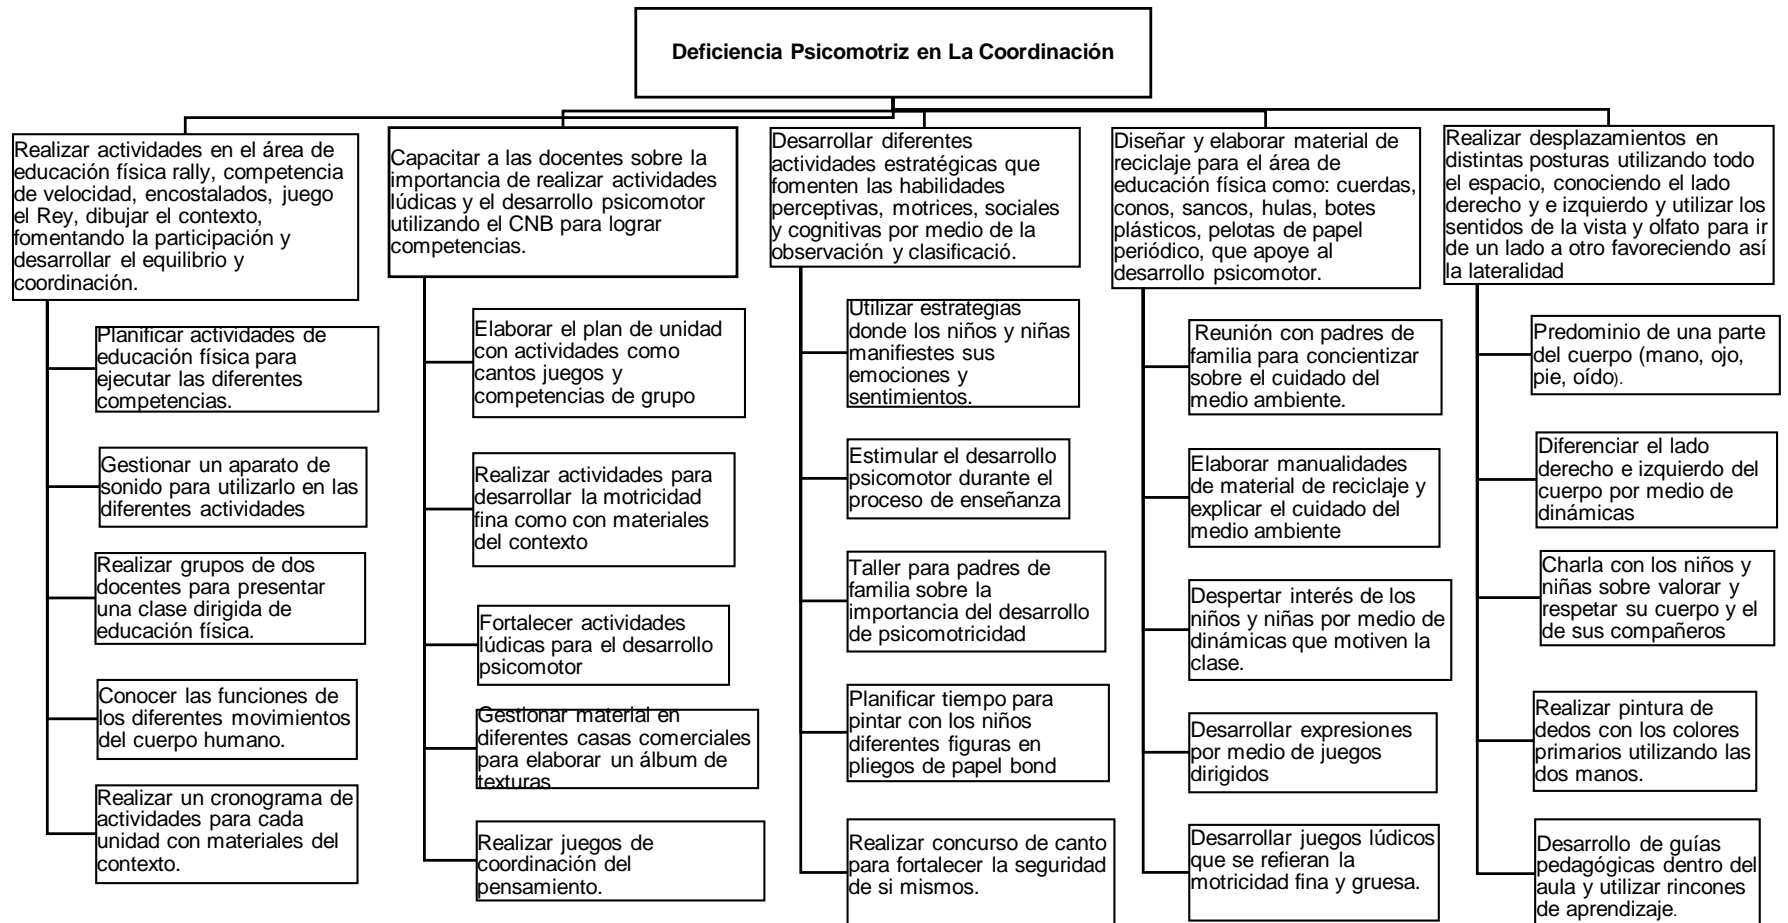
Deficiencia Psicomotriz en La Coordinación

Realizar actividades en el área de educación física rally, competencia de velocidad, encostalados, juego el Rey, dibujar el contexto, fomentando la participación y desarrollar el equilibrio y coordinación.

Planificar actividades de educación física para ejecutar las diferentes competencias.

Gestionar un aparato de sonido para utilizarlo en las diferentes actividades

Realizar grupos de dos docentes para presentar una clase dirigida de educación física.

Conocer las funciones de los diferentes movimientos del cuerpo humano.

Realizar un cronograma de actividades para cada unidad con materiales del contexto.

Capacitar a las docentes sobre la importancia de realizar actividades lúdicas y el desarrollo psicomotor utilizando el CNB para lograr competencias.

Elaborar el plan de unidad con actividades como cantos juegos y competencias de grupo

Realizar actividades para desarrollar la motricidad fina como con materiales del contexto

Fortalecer actividades lúdicas para el desarrollo psicomotor

Gestionar material en diferentes casas comerciales para elaborar un álbum de texturas

Realizar juegos de coordinación del pensamiento.

Desarrollar diferentes actividades estratégicas que fomenten las habilidades perceptivas, motrices, sociales y cognitivas por medio de la observación y clasificació.

Utilizar estrategias donde los niños y niñas manifiestes sus emociones y sentimientos.

Estimular el desarrollo psicomotor durante el proceso de enseñanza

Taller para padres de familia sobre la importancia del desarrollo de psicomotricidad

Planificar tiempo para pintar con los niños diferentes figuras en pliegos de papel bond

Realizar concurso de canto para fortalecer la seguridad de si mismos.

Diseñar y elaborar material de reciclaje para el área de educación física como: cuerdas, conos, sancos, hulas, botes plásticos, pelotas de papel periódico, que apoye al desarrollo psicomotor.

Reunión con padres de familia para concientizar sobre el cuidado del medio ambiente.

Elaborar manualidades de material de reciclaje y explicar el cuidado del medio ambiente

Despertar interés de los niños y niñas por medio de dinámicas que motiven la clase.

Desarrollar expresiones por medio de juegos dirigidos

Desarrollar juegos lúdicos que se refieran la motricidad fina y gruesa.

Realizar desplazamientos en distintas posturas utilizando todo el espacio, conociendo el lado derecho y e izquierdo y utilizar los sentidos de la vista y olfato para ir de un lado a otro favoreciendo así la lateralidad

Predominio de una parte del cuerpo (mano, ojo, pie, oído).

Diferenciar el lado derecho e izquierdo del cuerpo por medio de dinámicas

Charla con los niños y niñas sobre valorar y respetar su cuerpo y el de sus compañeros

Realizar pintura de dedos con los colores primarios utilizando las dos manos.

Desarrollo de guías pedagógicas dentro del aula y utilizar rincones de aprendizaje.